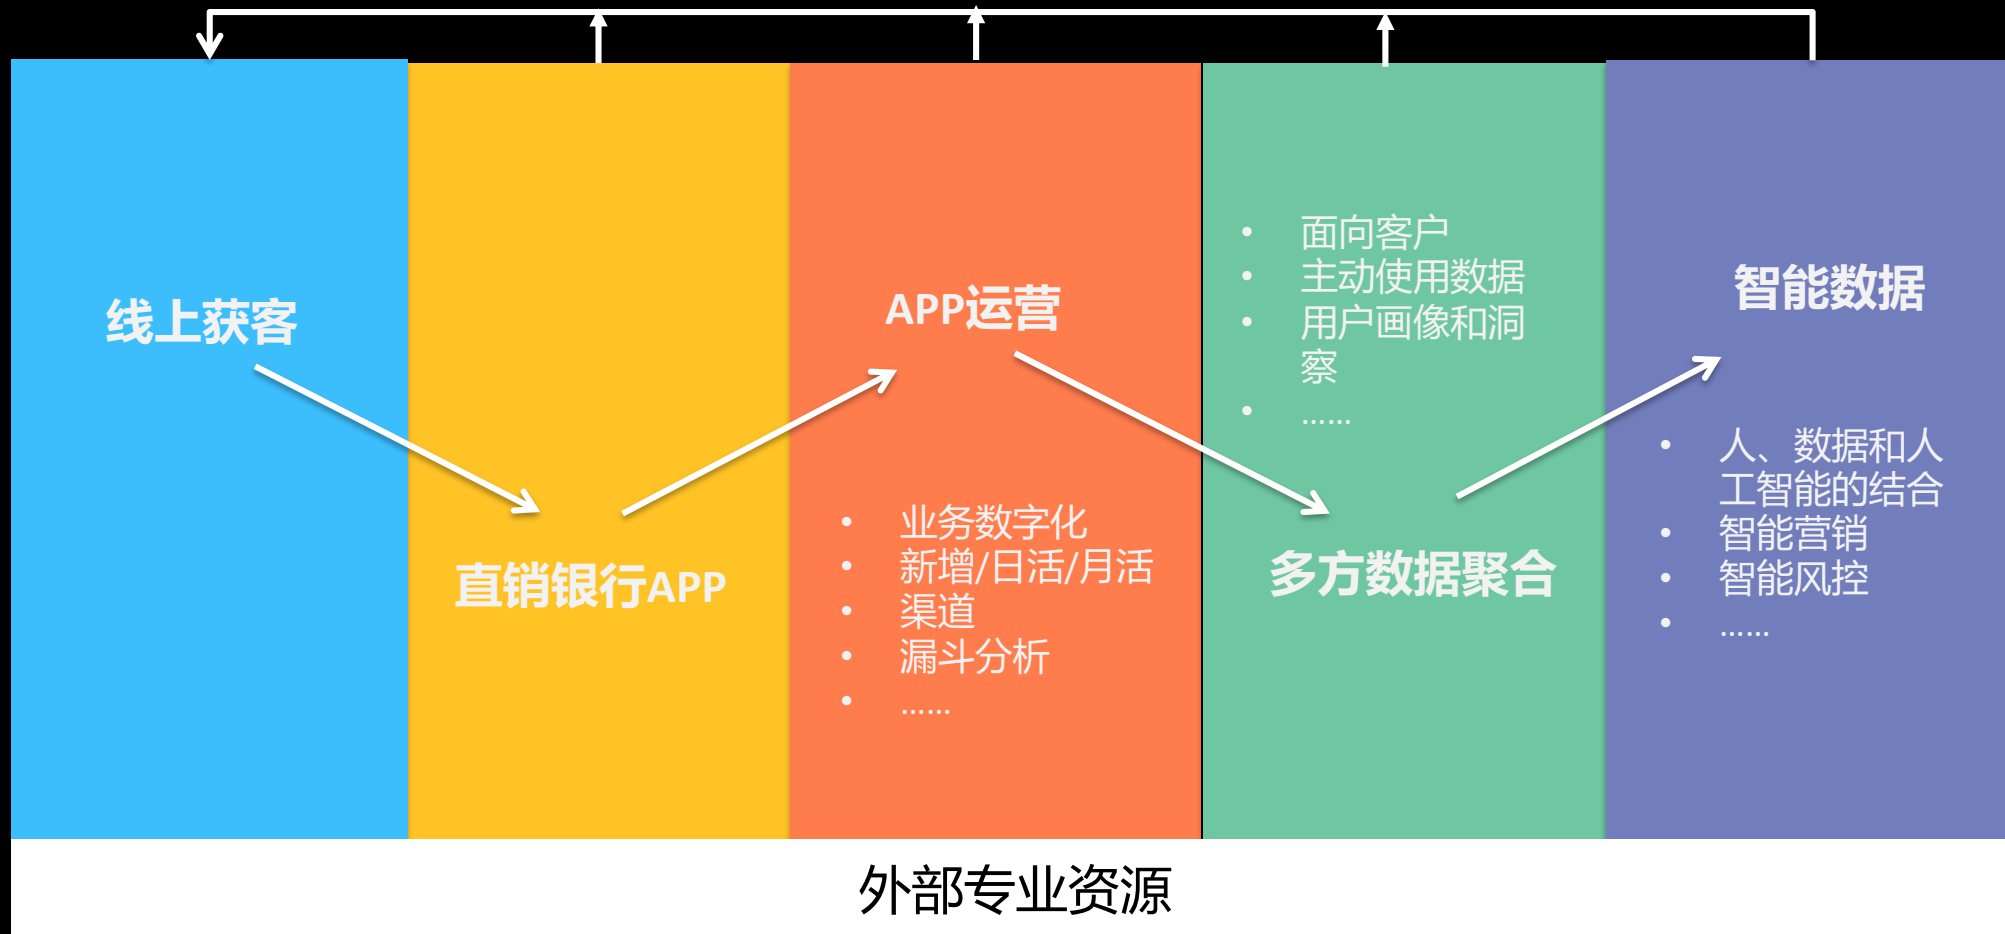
线上获客

直销银行APP

APP运营

- 业务数字化
- 新增/日活/月活
- 渠道
- 漏斗分析
- ……

- 面向客户
- 主动使用数据
- 用户画像和洞察
- ……

多方数据聚合

智能数据

- 人、数据和人工智能的结合
- 智能营销
- 智能风控
- ……

外部专业资源